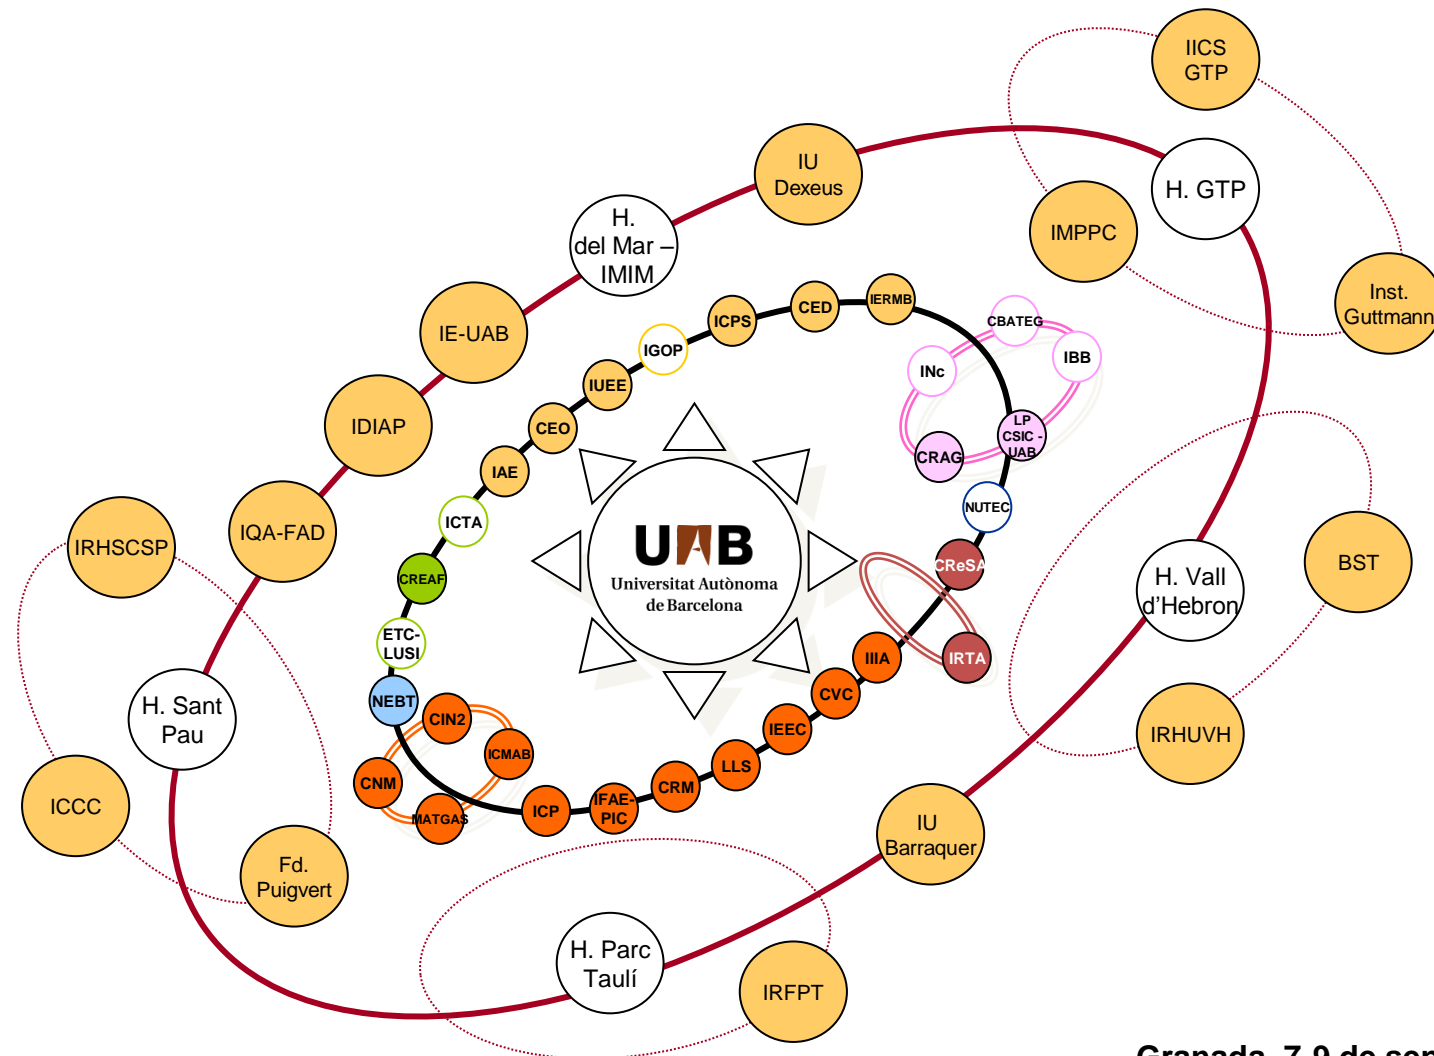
IICS GTP

IU Dexeus

H. GTP

IMPPC

Inst. Guttmann

H. del Mar – IMIM

IE-UAB

IDIAP

IQA-FAD

IRHSCSP

ICPS

CED

IERMB

IGOP

IUEE

CEO

IAE

ICTA

CREAF

ETC-LUSI

NEBT

CBATEG

INc

IBB

LP CSIC - UAB

CRAG

NUTEC

CReSA

IRTA

IIIA

CVC

IEEC

LLS

CRM

IFAE-PIC

ICP

MATGAS

CNM

CIN2

ICMAB

UAB
Universitat Autònoma de Barcelona

BST

H. Vall d'Hebron

IRHUVH

IU Barraquer

H. Sant Pau

ICCC

Fd. Puigvert

H. Parc Taulí

IRFPT

Granada, 7-9 de sep